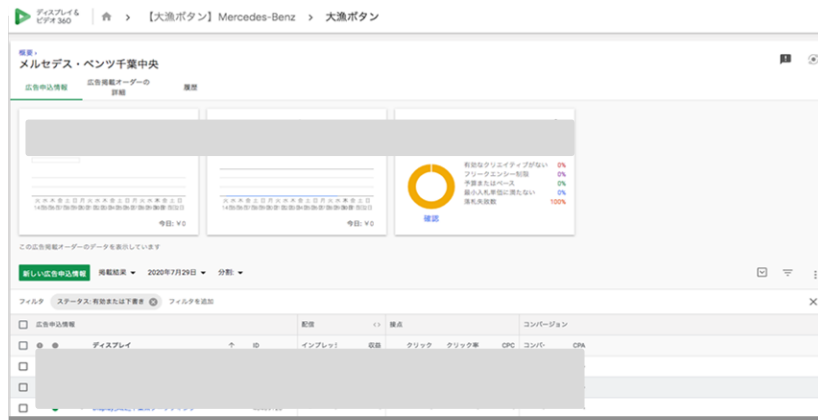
ディスプレイ & ビデオ 360

【大漁ボタン】Mercedes-Benz > 大漁ボタン

概要 ›
メルセデス・ベンツ千葉中央

広告申込情報 広告掲載オーダーの詳細 履歴

火 水 木 金 土 日 月 火 水 木 金 土 日 月
14
今日: ¥0

火 水 木 金 土 日 月 火 水 木 金 土 日 月
14
今日: ¥0

有効なクリエイティブがない 0%
フリークエンシー制限 0%
予算またはペース 0%
最小入札単価に満たない 0%
落札失敗数 100%
確認

この広告掲載オーダーのデータを表示しています

新しい広告申込情報 掲載結果 ▾ 2020年7月29日 ▾ 分割 ▾

フィルタ ステータス: 有効または下書き フィルタを追加

広告申込情報 配信 接点 コンバージョン
ディスプレイ ID インプレッ! 収容 クリック クリック率 CPC コンバー CPA